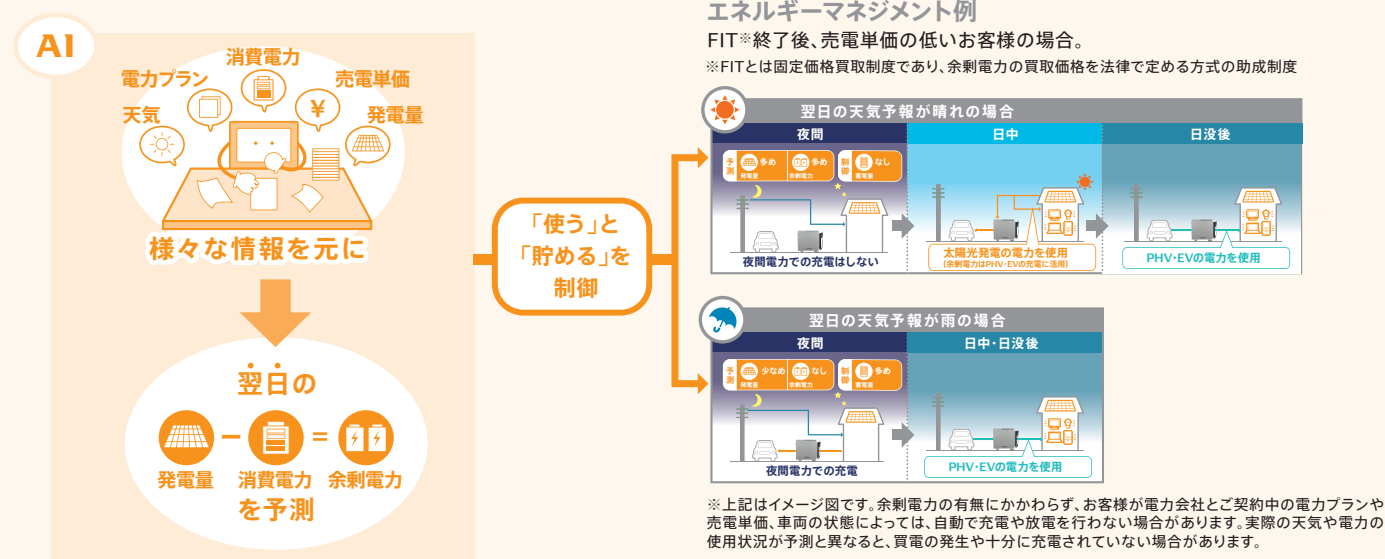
AI

消費電力
電力プラン
売電単価
天気
発電量
様々な情報を元に

翌日の
発電量 − 消費電力 = 余剰電力
を予測

「使う」と「貯める」を制御

エネルギーマネジメント例
FIT※終了後、売電単価の低いお客様の場合。
※FITとは固定価格買取制度であり、余剰電力の買取価格を法律で定める方式の助成制度

翌日の天気予報が晴れの場合
夜間
日中
日没後
予測 多め 発電量 多め 余剰電力
制御 なし 蓄電量
夜間電力での充電はしない
太陽光発電の電力を使用
（余剰電力はPHV・EVの充電に活用）
PHV・EVの電力を使用

翌日の天気予報が雨の場合
夜間
日中・日没後
予測 少なめ 発電量 なし 余剰電力
制御 多め 蓄電量
夜間電力での充電
PHV・EVの電力を使用

※上記はイメージ図です。余剰電力の有無にかかわらず、お客様が電力会社とご契約中の電力プランや売電単価、車両の状態によっては、自動で充電や放電を行わない場合があります。実際の天気や電力の使用状況が予測と異なると、買電の発生や十分に充電されていない場合があります。